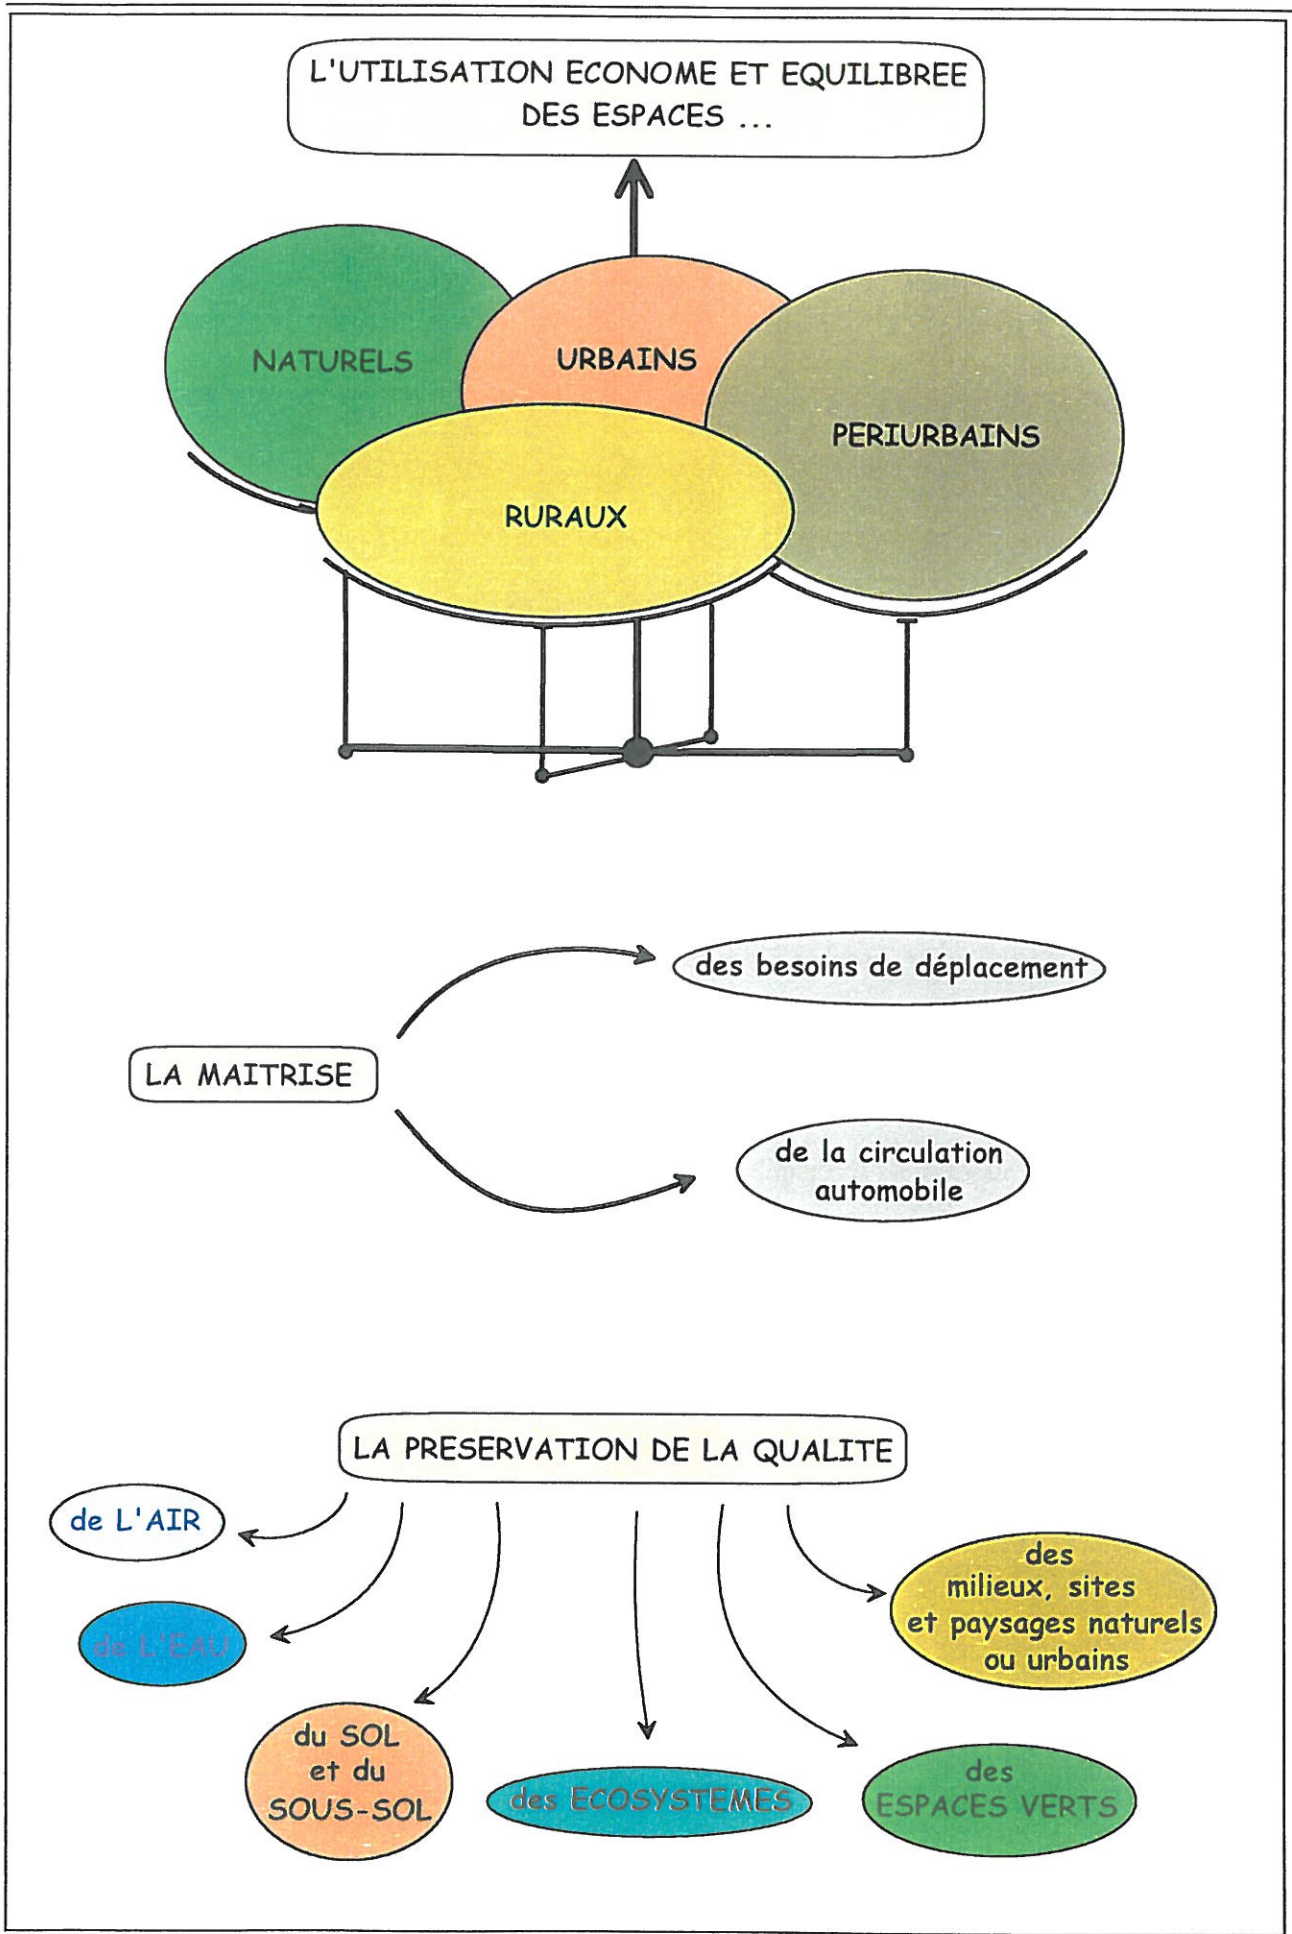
L'UTILISATION ECONOME ET EQUILIBREE DES ESPACES ...

NATURELS

URBAINS

PERIURBAINS

RURAUX

LA MAITRISE

des besoins de déplacement

de la circulation automobile

LA PRESERVATION DE LA QUALITE

de L'AIR

de L'EAU

du SOL et du SOUS-SOL

des ECOSYSTEMES

des ESPACES VERTS

des milieux, sites et paysages naturels ou urbains